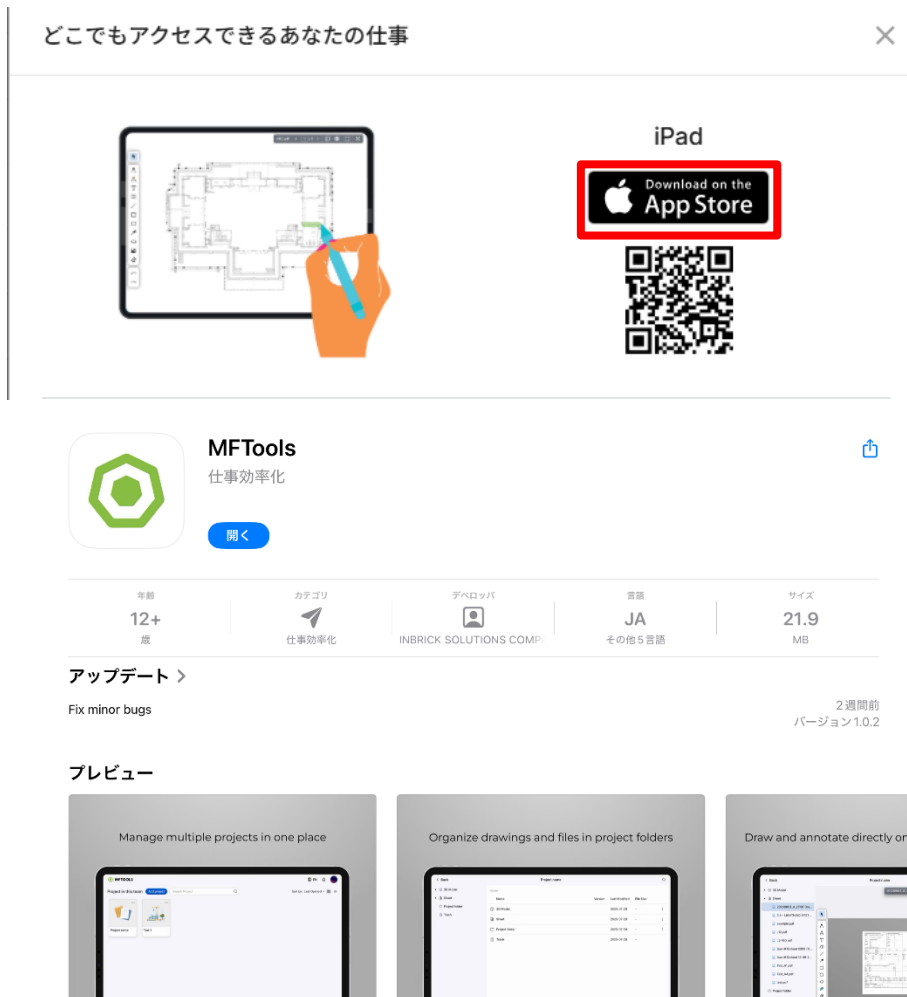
どこでもアクセスできるあなたの仕事

×

iPad

Download on the
App Store

MFTools
仕事効率化

開く

| 年齢 | カテゴリ | デベロッパ | 言語 | サイズ |
|---|---|---|---|---|
| 12+ | | | JA | 21.9 |
| 歳 | 仕事効率化 | INBRICK SOLUTIONS COMP | その他５言語 | MB |

アップデート >

Fix minor bugs

2週間前
バージョン1.0.2

プレビュー

Manage multiple projects in one place

Organize drawings and files in project folders

Draw and annotate directly on